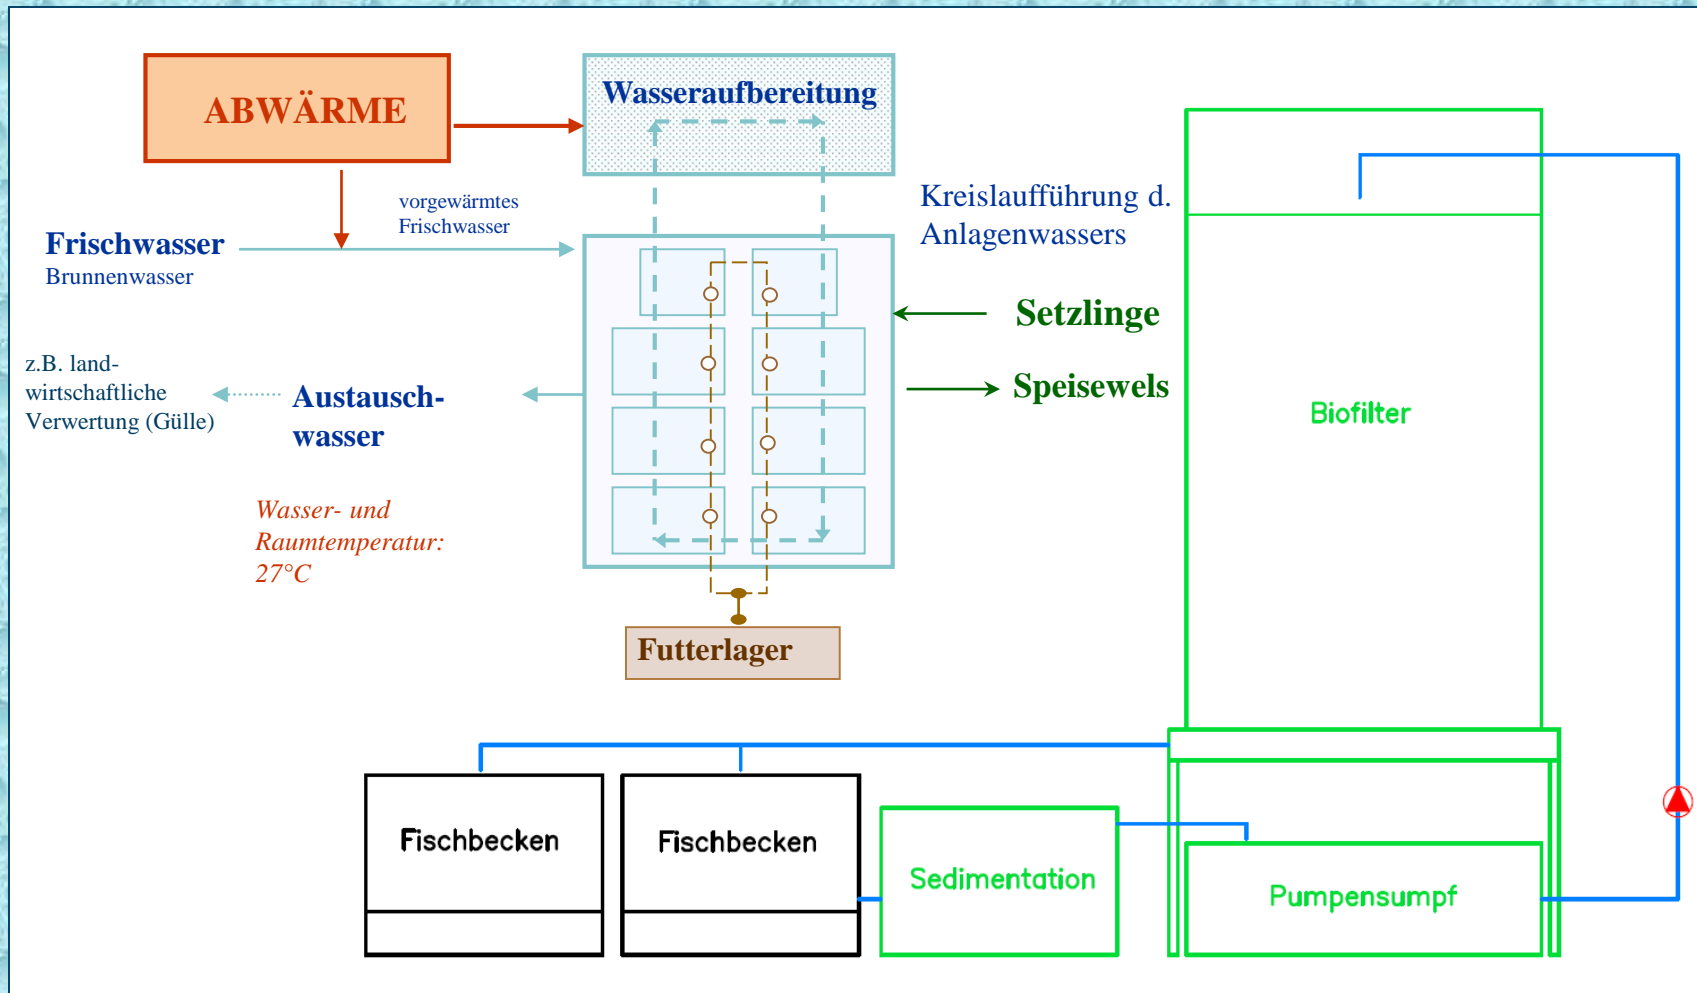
ABWÄRME

Wasseraufbereitung

vorgewärmtes Frischwasser

Frischwasser
Brunnenwasser

Kreislaufführung d. Anlagenwassers

Setzlinge

Speisewels

z.B. landwirtschaftliche Verwertung (Gülle)

Austauschwasser

Wasser- und Raumtemperatur: 27°C

Futterlager

Biofilter

Fischbecken

Fischbecken

Sedimentation

Pumpensumpf